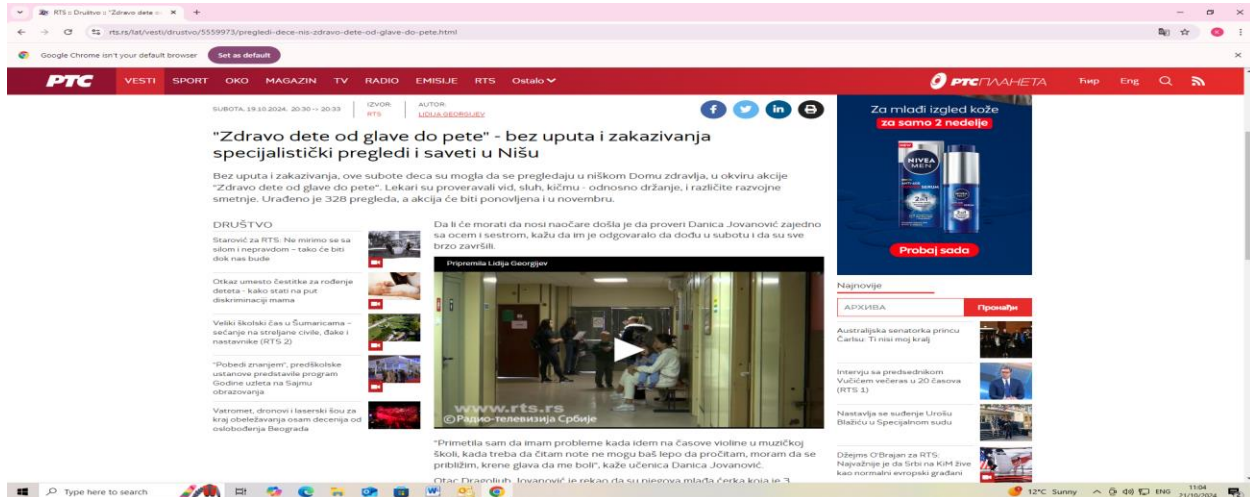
RTS :: Društvo :: "Zdravo dete o... ×  +

rts.rs/lat/vesti/drustvo/5559973/pregledi-dece-nis-zdravo-dete-od-glave-do-pete.html

Google Chrome isn't your default browser  Set as default

РТС  VESTI  SPORT  OKO  MAGAZIN  TV  RADIO  EMISIJE  RTS  Ostalo

РТС ПЛАНЕТА  Ћир  Eng

SUBOTA, 19.10.2024, 20:30 → 20:33  IZVOR: RTS  AUTOR: LIDIJA GEORGIJEV

"Zdravo dete od glave do pete" - bez uputa i zakazivanja specijalistički pregledi i saveti u Nišu

Bez uputa i zakazivanja, ove subote deca su mogla da se pregledaju u niškom Domu zdravlja, u okviru akcije "Zdravo dete od glave do pete". Lekari su proveravali vid, sluh, kičmu - odnosno držanje, i različite razvojne smetnje. Urađeno je 328 pregleda, a akcija će biti ponovljena i u novembru.

DRUŠTVO

Starović za RTS: Ne mirimo se sa silom i nepravdom – tako će biti dok nas bude

Otkaz umesto čestitke za rođenje deteta - kako stati na put diskriminaciji mama

Veliki školski čas u Šumaricama – sećanje na streljane civile, đake i nastavnike (RTS 2)

"Pobedi znanjem", predškolske ustanove predstavile program Godine uzleta na Sajmu obrazovanja

Vatromet, dronovi i laserski šou za kraj obeležavanja osam decenija od oslobođenja Beograda

Da li će morati da nosi naočare došla je da proveri Danica Jovanović zajedno sa ocem i sestrom, kažu da im je odgovaralo da dođu u subotu i da su sve brzo završili.

Pripremila Lidija Georgijev

www.rts.rs
© Радио-телевизија Србије

"Primetila sam da imam probleme kada idem na časove violine u muzičkoj školi, kada treba da čitam note ne mogu baš lepo da pročitam, moram da se približim, krene glava da me boli", kaže učenica Danica Jovanović.

Otac Dragoljub Jovanović je rekao da su njegova mlađa ćerka koja je 3

Za mlađi izgled kože
za samo 2 nedelje
NIVEA MEN
Probaj sada

Najnovije

АРХИВА  Пронађи

Australijska senatorka princu Čarlsu: Ti nisi moj kralj

Intervju sa predsednikom Vučićem večeras u 20 časova (RTS 1)

Nastavlja se suđenje Urošu Blažiću u Specijalnom sudu

Džejms O'Brajan za RTS: Najvažnije je da Srbi na KiM žive kao normalni evropski građani

Type here to search  12°C Sunny  ENG  11:04 21/10/2024